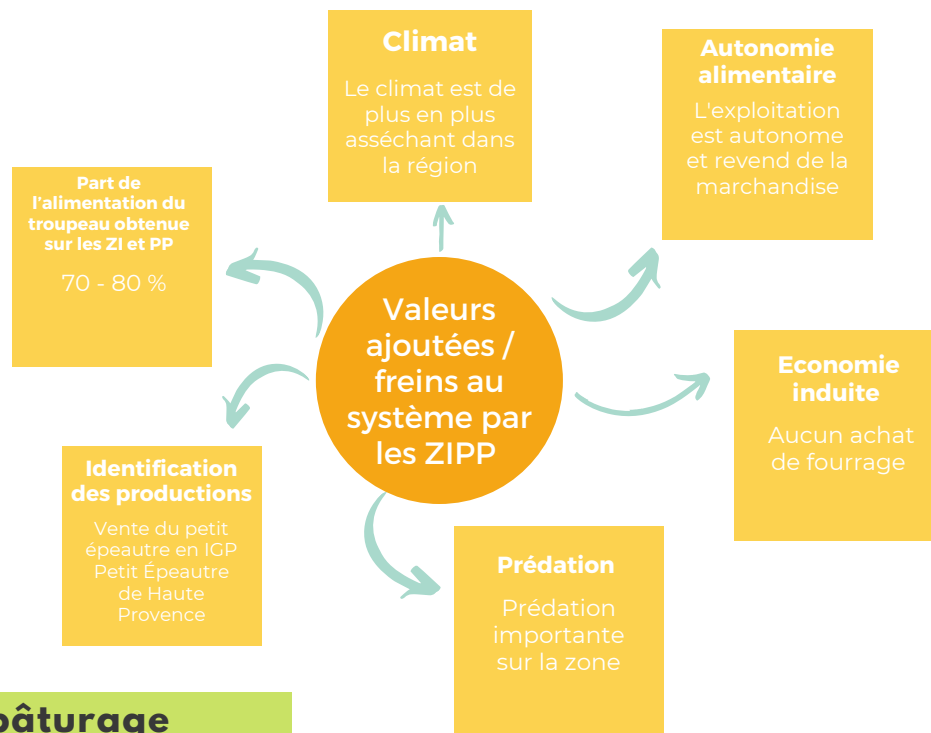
Valeurs ajoutées / freins au système par les ZIPP

Climat

Le climat est de plus en plus asséchant dans la région

Autonomie alimentaire

L'exploitation est autonome et revend de la marchandise

Economie induite

Aucun achat de fourrage

Prédation

Prédation importante sur la zone

Identification des productions

Vente du petit épeautre en IGP Petit Épeautre de Haute Provence

Part de l'alimentation du troupeau obtenue sur les ZI et PP

70 - 80 %

pâturage